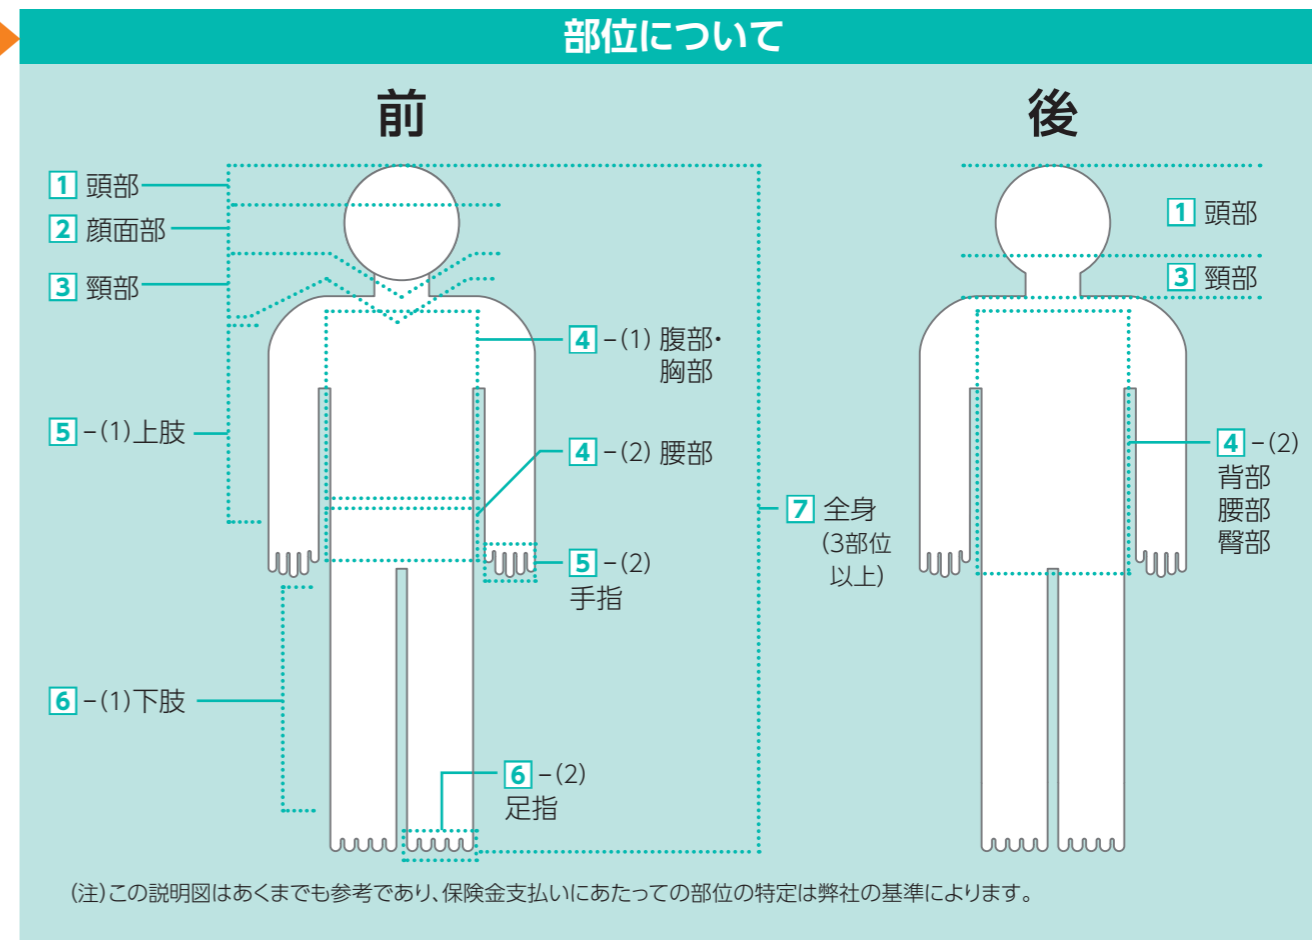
部位について

前

1 頭部
2 顔面部
3 頸部
4 −(1) 腹部・胸部
5 −(1)上肢
4 −(2) 腰部
5 −(2) 手指
7 全身 (3部位以上)
6 −(1)下肢
6 −(2) 足指

後

1 頭部
3 頸部
4 −(2) 背部 腰部 臀部

(注)この説明図はあくまでも参考であり、保険金支払いにあたっての部位の特定は弊社の基準によります。